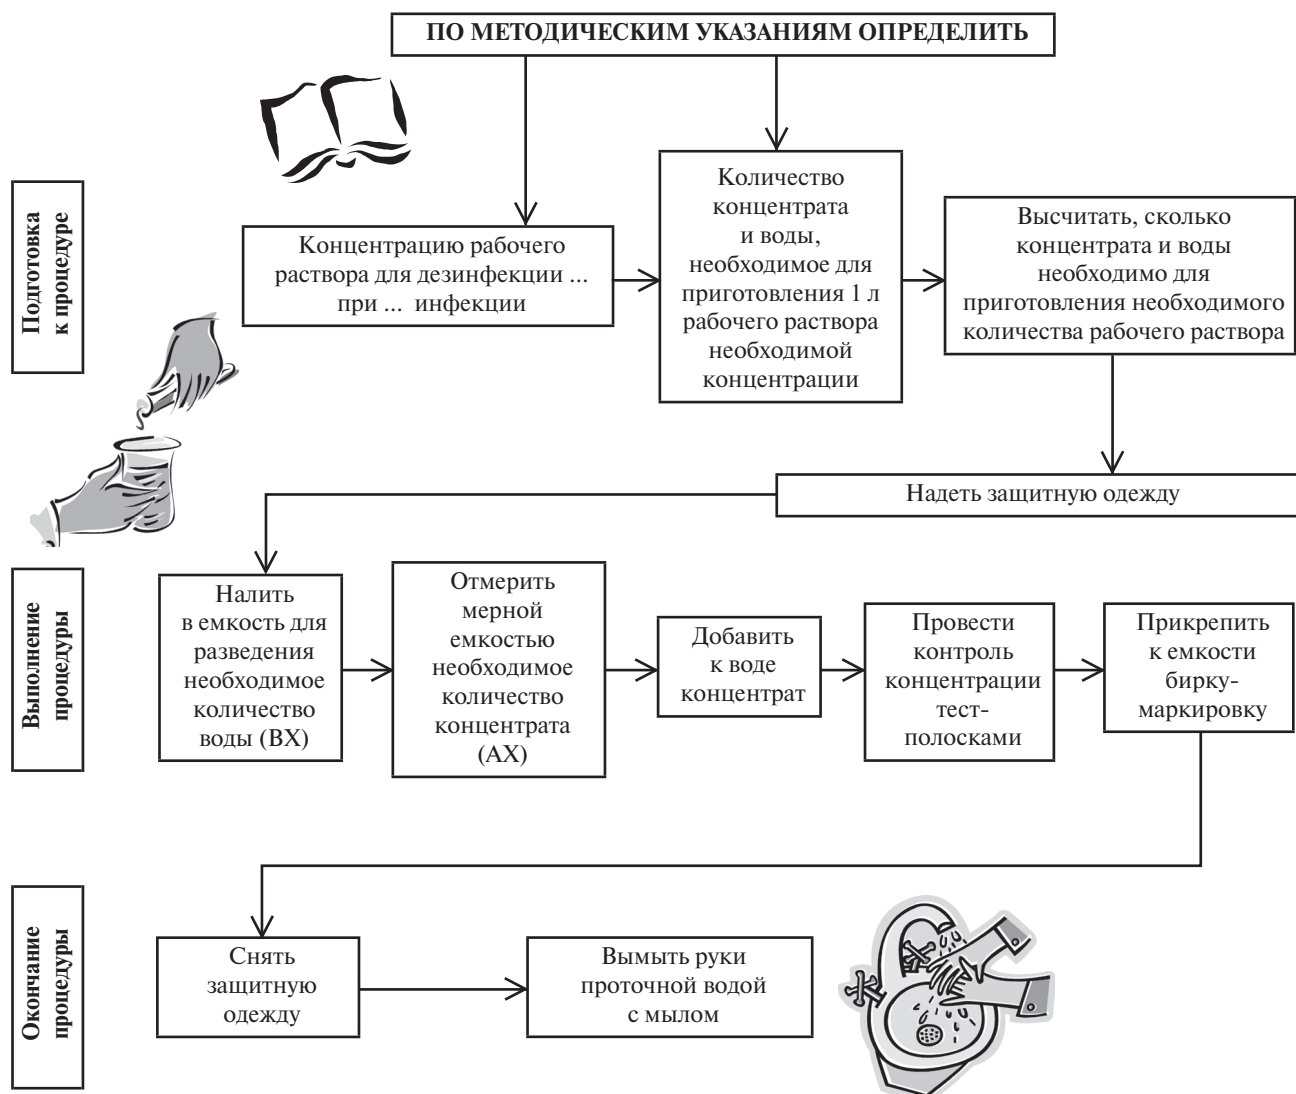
ПО МЕТОДИЧЕСКИМ УКАЗАНИЯМ ОПРЕДЕЛИТЬ

Подготовка к процедуре

Концентрацию рабочего раствора для дезинфекции ... при ... инфекции

Количество концентрата и воды, необходимое для приготовления 1 л рабочего раствора необходимой концентрации

Высчитать, сколько концентрата и воды необходимо для приготовления необходимого количества рабочего раствора

Надеть защитную одежду

Выполнение процедуры

Налить в емкость для разведения необходимое количество воды (ВХ)

Отмерить мерной емкостью необходимое количество концентрата (АХ)

Добавить к воде концентрат

Провести контроль концентрации тест-полосками

Прикрепить к емкости бирку-маркировку

Окончание процедуры

Снять защитную одежду

Вымыть руки проточной водой с мылом